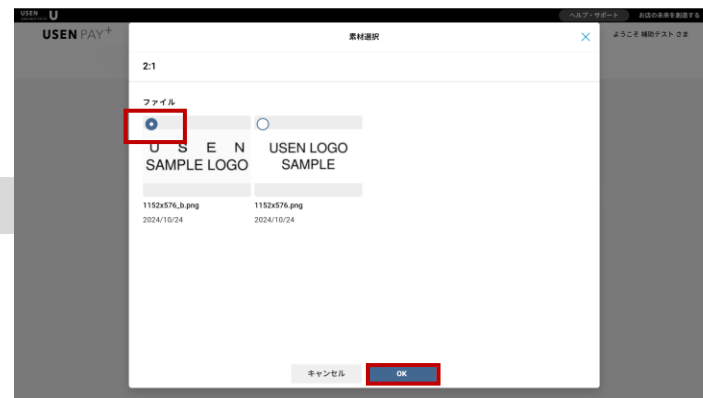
USEN U

ヘルプ・サポート
お店の未来を創造する

USEN PAY+

ようこそ 補助テスト さま

素材選択

2:1

ファイル

U S E N SAMPLE LOGO

1152x576_b.png
2024/10/24

USEN LOGO SAMPLE

1152x576.png
2024/10/24

キャンセル
OK